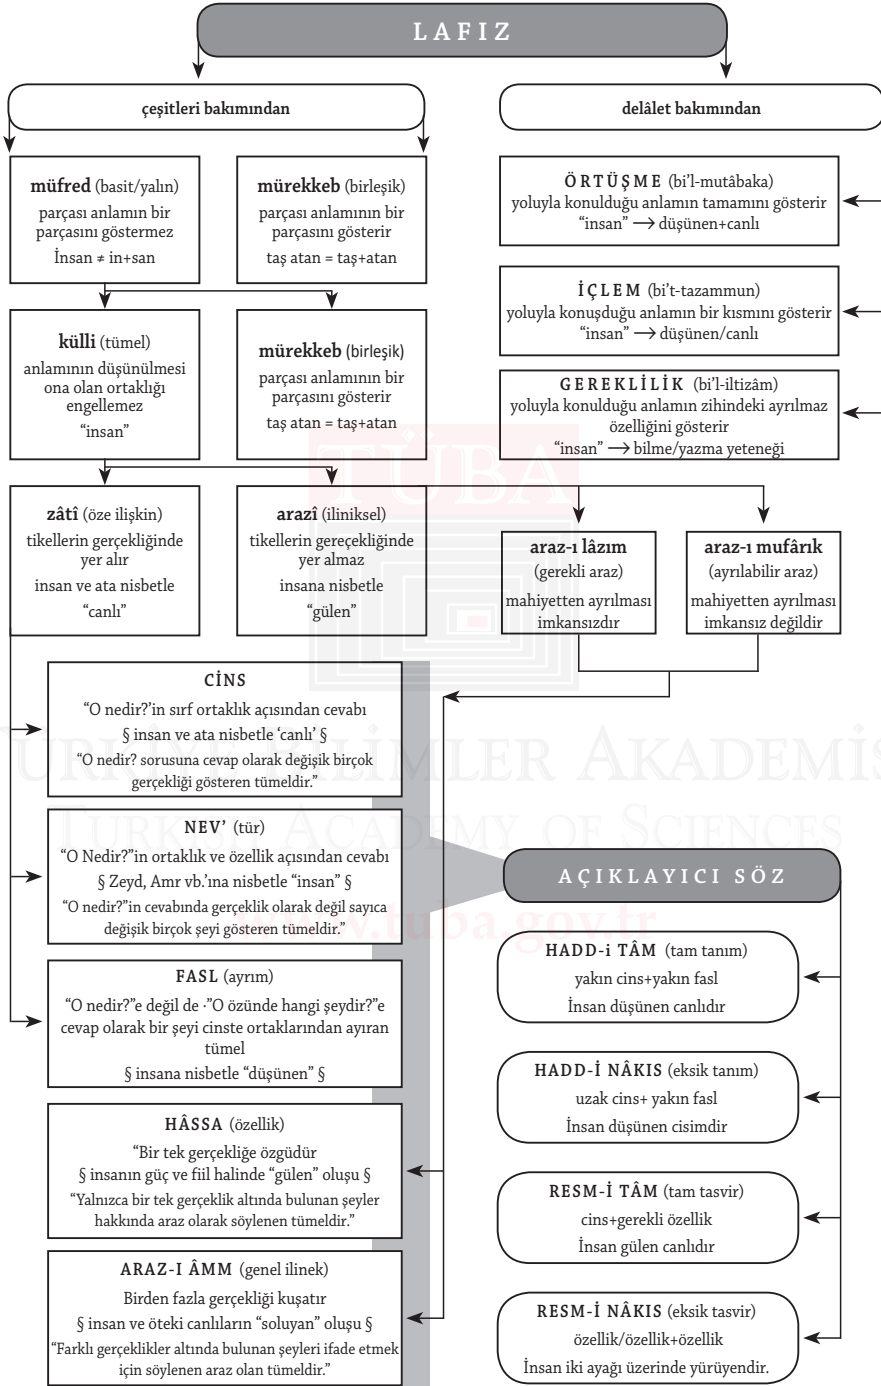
LAFIZ

çeşitleri bakımından

delâlet bakımından

**müfred** (basit/yalın)
parçası anlamın bir parçasını göstermez
İnsan ≠ in+san

**mürekkeb** (birleşik)
parçası anlamının bir parçasını gösterir
taş atan = taş+atan

ÖRTÜŞME (bi'l-mutâbaka)
yoluyla konulduğu anlamın tamamını gösterir
"insan" ⟶ düşünen+canlı

İÇLEM (bi't-tazammun)
yoluyla konuşduğu anlamın bir kısmını gösterir
"insan" ⟶ düşünen/canlı

GEREKLİLİK (bi'l-iltizâm)
yoluyla konulduğu anlamın zihindeki ayrılmaz özelliğini gösterir
"insan" ⟶ bilme/yazma yeteneği

**külli** (tümel)
anlamının düşünülmesi ona olan ortaklığı engellemez
"insan"

**mürekkeb** (birleşik)
parçası anlamının bir parçasını gösterir
taş atan = taş+atan

TÜBA

**zâtî** (öze ilişkin)
tikellerin gerçekliğinde yer alır
insan ve ata nisbetle
"canlı"

**arazî** (iliniksel)
tikellerin gereçekliğinde yer almaz
insana nisbetle
"gülen"

**araz-ı lâzım**
(gerekli araz)
mahiyetten ayrılması imkansızdır

**araz-ı mufârık**
(ayrılabilir araz)
mahiyetten ayrılması imkansız değildir

CİNS
"O nedir?"in sırf ortaklık açısından cevabı
§ insan ve ata nisbetle 'canlı' §
"O nedir? sorusuna cevap olarak değişik birçok gerçekliği gösteren tümeldir."

TÜRKİYE BİLİMLER AKADEMİSİ
TURKISH ACADEMY OF SCIENCES
www.tuba.gov.tr

NEV' (tür)
"O Nedir?"in ortaklık ve özellik açısından cevabı
§ Zeyd, Amr vb.'ına nisbetle "insan" §
"O nedir?"in cevabında gerçeklik olarak değil sayıca değişik birçok şeyi gösteren tümeldir."

AÇIKLAYICI SÖZ

FASL (ayrım)
"O nedir?"e değil de ·"O özünde hangi şeydir?"e cevap olarak bir şeyi cinste ortaklarından ayıran tümel
§ insana nisbetle "düşünen" §

HADD-i TÂM (tam tanım)
yakın cins+yakın fasl
İnsan düşünen canlıdır

HADD-İ NÂKIS (eksik tanım)
uzak cins+ yakın fasl
İnsan düşünen cisimdir

HÂSSA (özellik)
"Bir tek gerçekliğe özgüdür
§ insanın güç ve fiil halinde "gülen" oluşu §
"Yalnızca bir tek gerçeklik altında bulunan şeyler hakkında araz olarak söylenen tümeldir."

RESM-İ TÂM (tam tasvir)
cins+gerekli özellik
İnsan gülen canlıdır

ARAZ-I ÂMM (genel ilinek)
Birden fazla gerçekliği kuşatır
§ insan ve öteki canlıların "soluyan" oluşu §
"Farklı gerçeklikler altında bulunan şeyleri ifade etmek için söylenen araz olan tümeldir."

RESM-İ NÂKIS (eksik tasvir)
özellik/özellik+özellik
İnsan iki ayağı üzerinde yürüyendir.